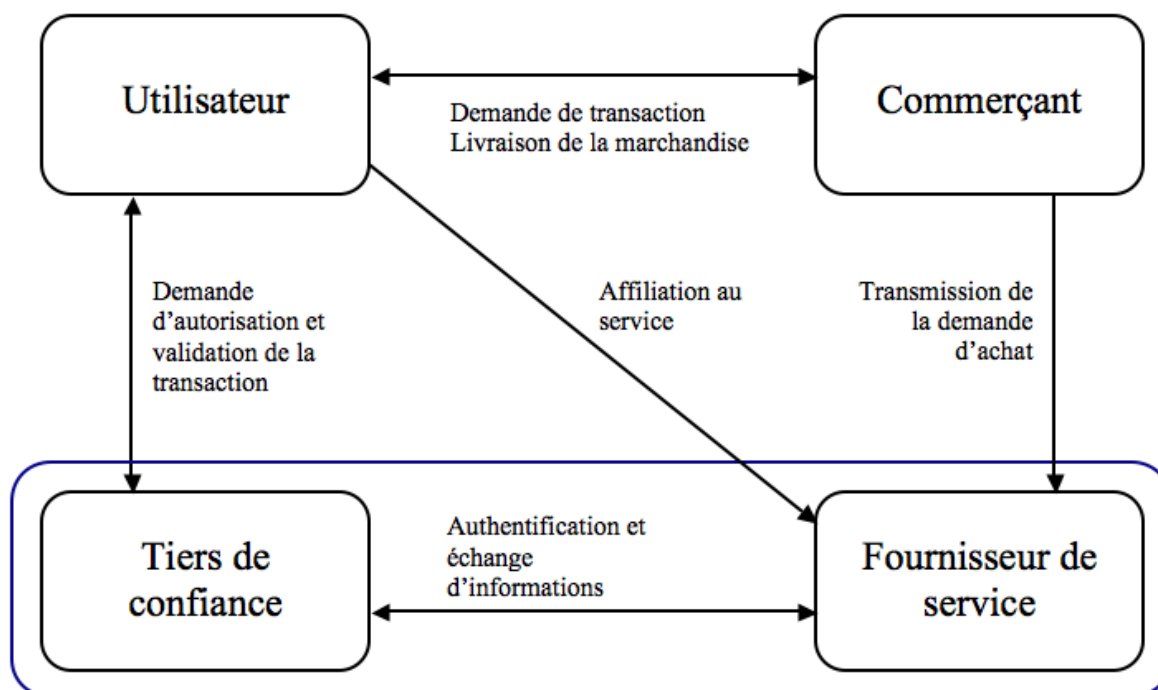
Utilisateur

Demande de transaction
Livraison de la marchandise

Commerçant

Demande d'autorisation et validation de la transaction

Affiliation au service

Transmission de la demande d'achat

Tiers de confiance

Authentification et échange d'informations

Fournisseur de service